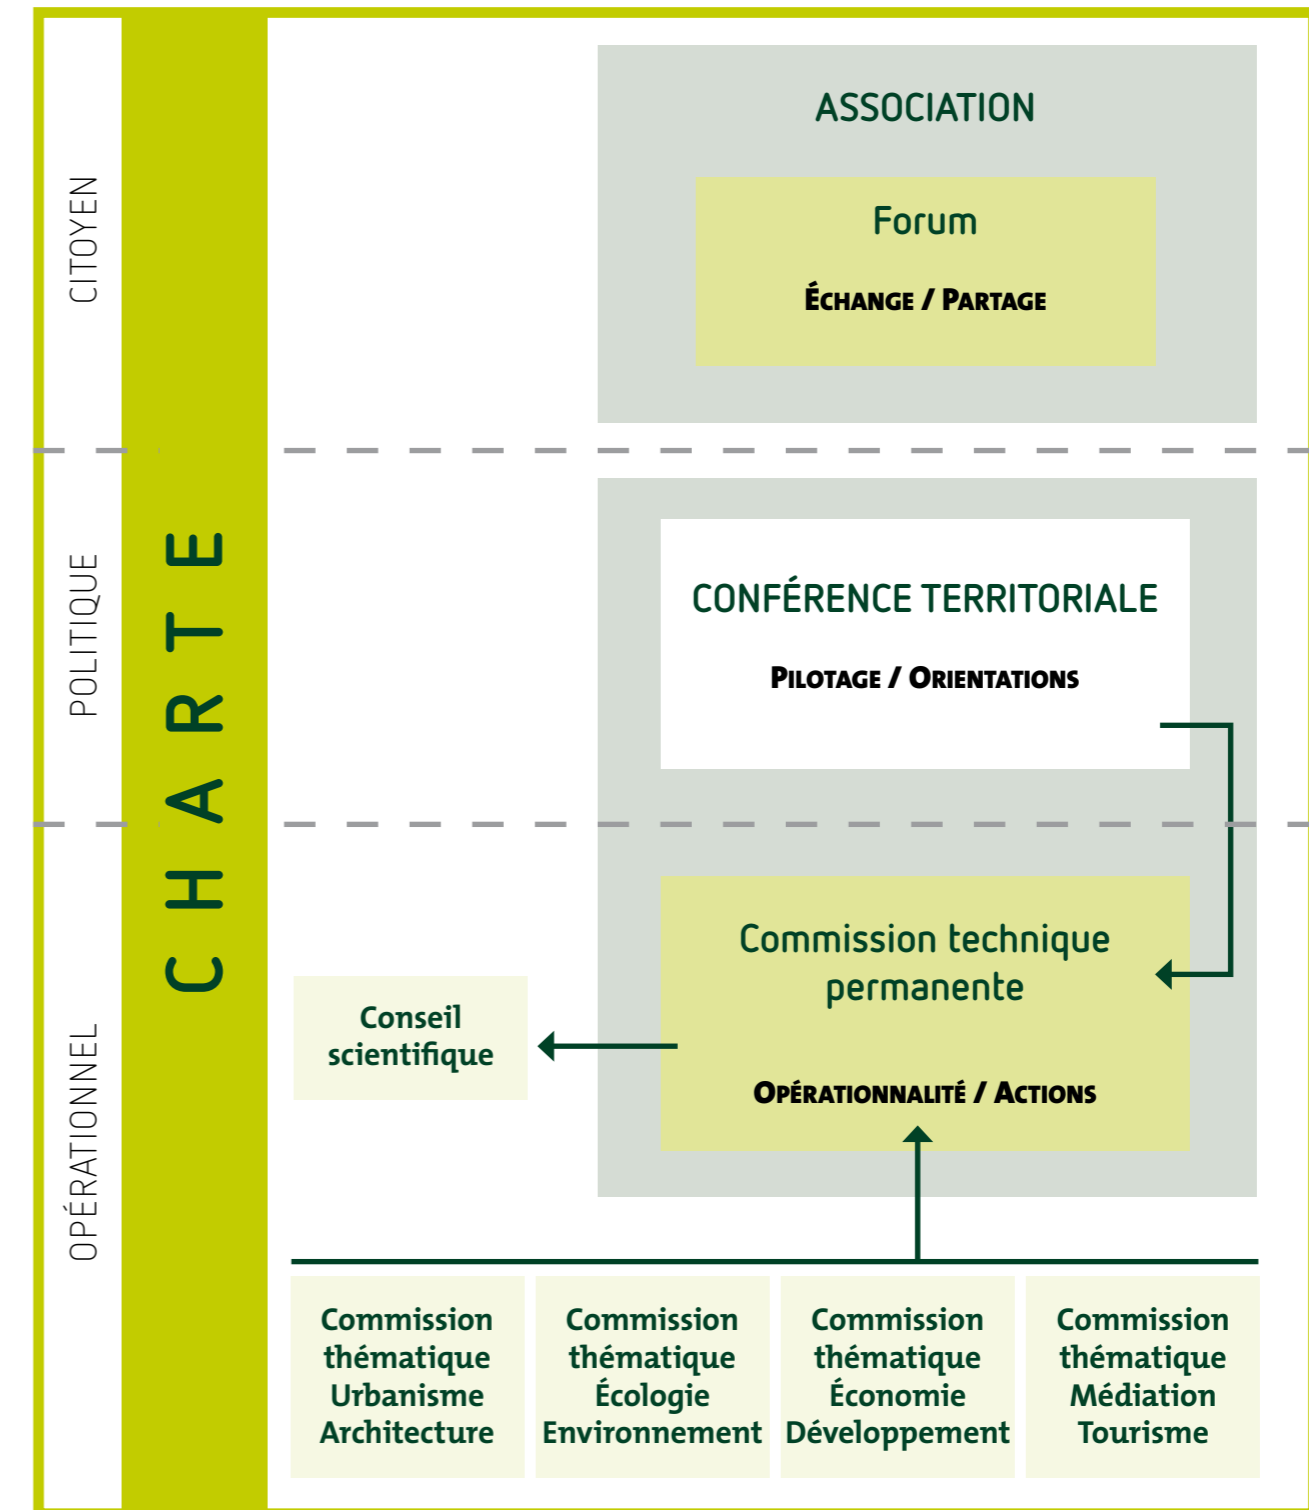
CITOYEN

POLITIQUE

OPÉRATIONNEL

CHARTE

ASSOCIATION

Forum

ÉCHANGE / PARTAGE

CONFÉRENCE TERRITORIALE

PILOTAGE / ORIENTATIONS

Commission technique permanente

OPÉRATIONNALITÉ / ACTIONS

Conseil scientifique

Commission thématique Urbanisme Architecture

Commission thématique Écologie Environnement

Commission thématique Économie Développement

Commission thématique Médiation Tourisme